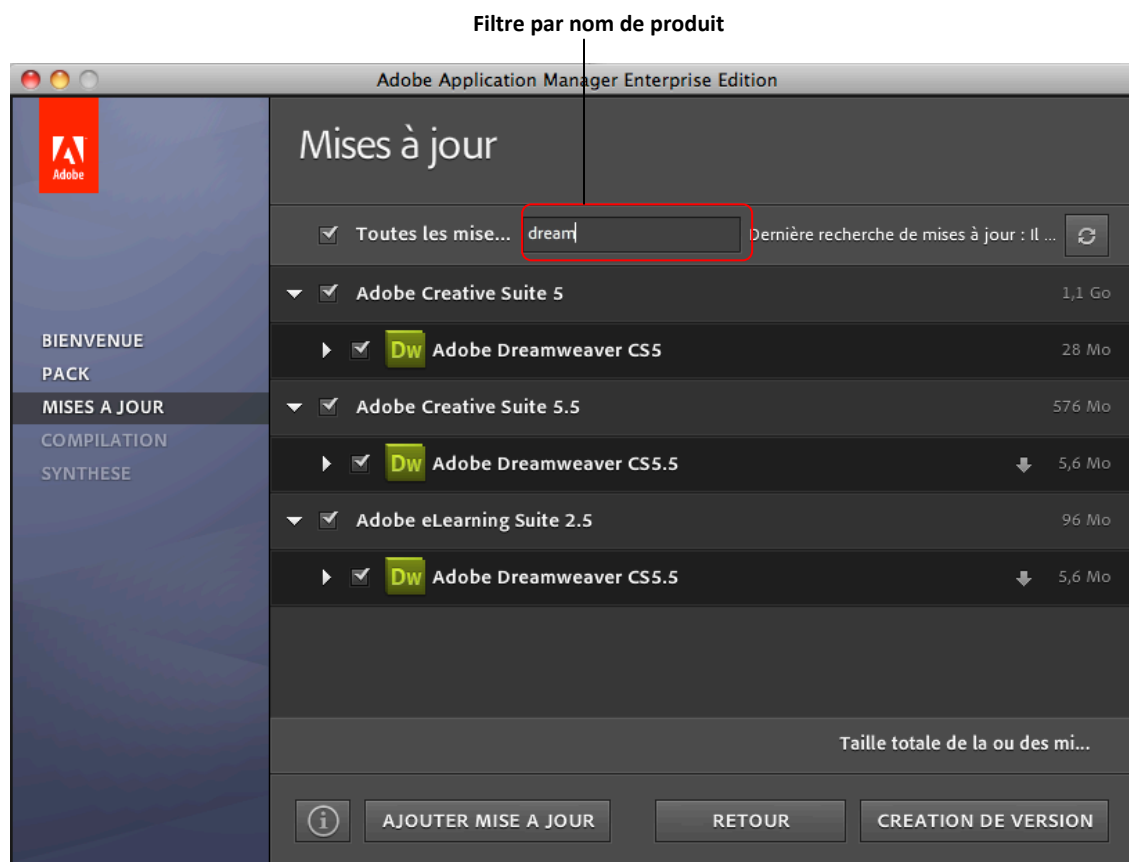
Filtre par nom de produit

Adobe Application Manager Enterprise Edition

Adobe

Mises à jour

Toutes les mise... dream Dernière recherche de mises à jour : Il ...

Adobe Creative Suite 5 1,1 Go

Dw Adobe Dreamweaver CS5 28 Mo

Adobe Creative Suite 5.5 576 Mo

Dw Adobe Dreamweaver CS5.5 5,6 Mo

Adobe eLearning Suite 2.5 96 Mo

Dw Adobe Dreamweaver CS5.5 5,6 Mo

BIENVENUE
PACK
MISES A JOUR
COMPILATION
SYNTHESE

Taille totale de la ou des mi...

AJOUTER MISE A JOUR RETOUR CREATION DE VERSION